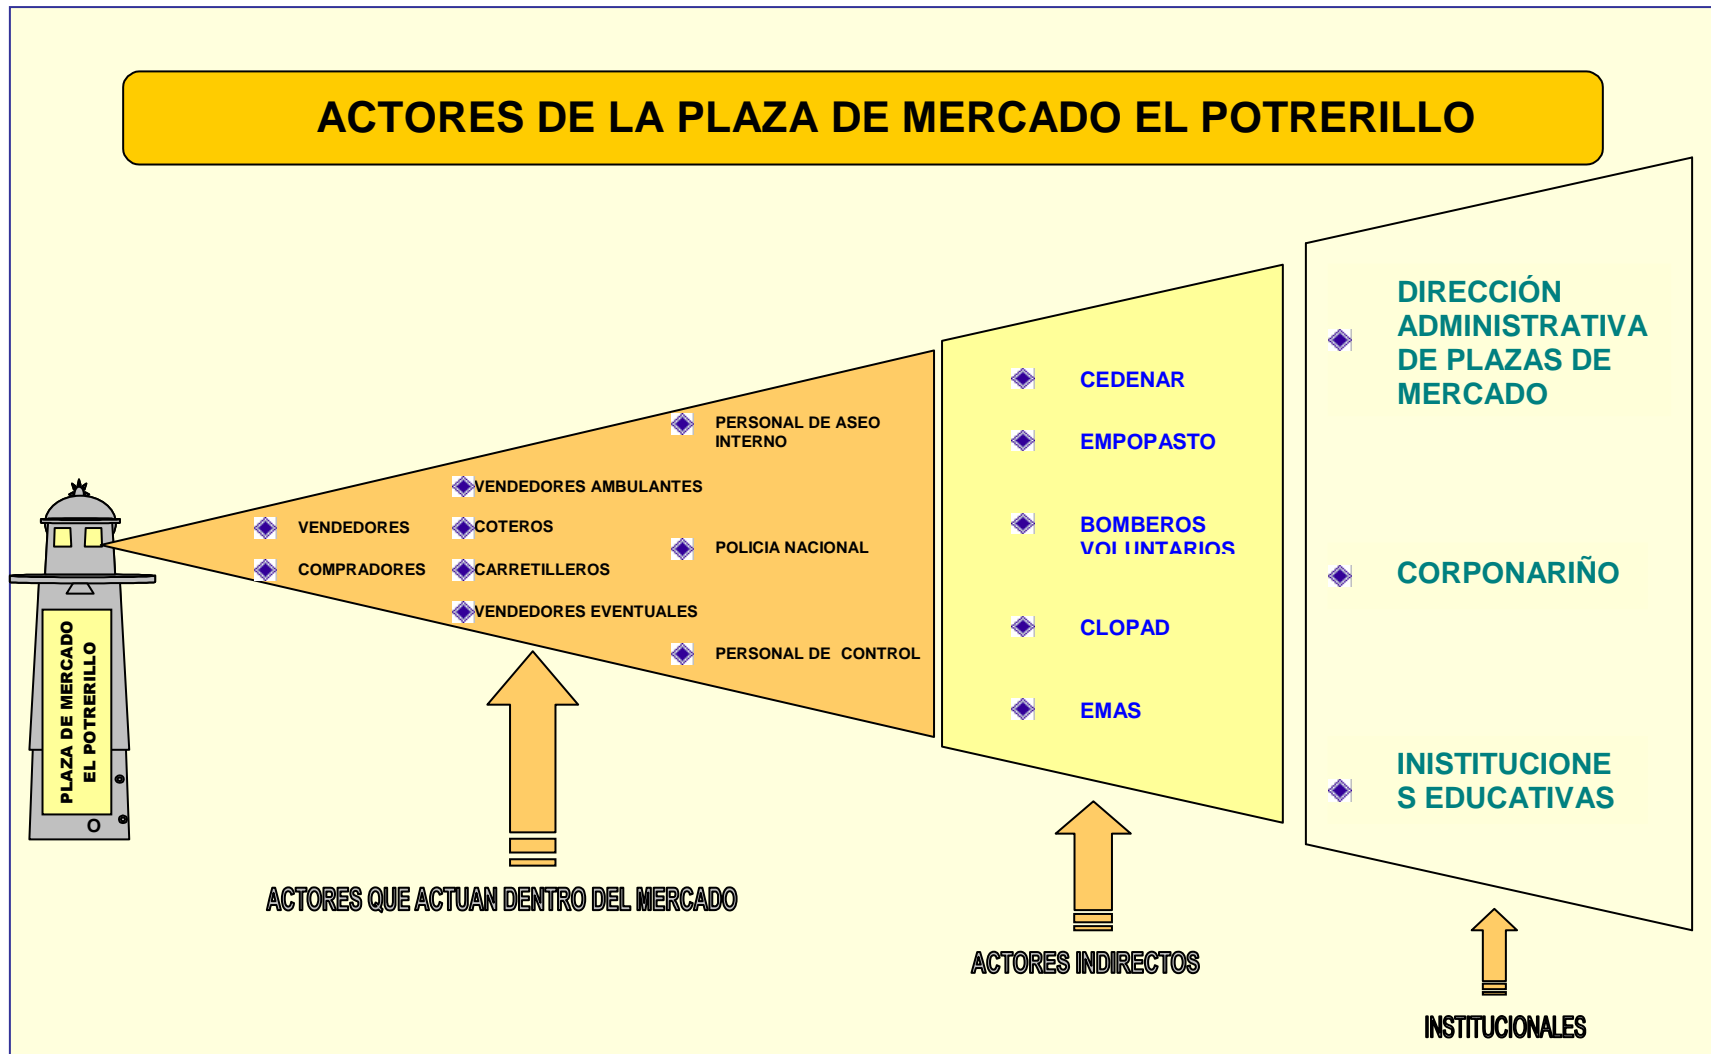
ACTORES DE LA PLAZA DE MERCADO EL POTRERILLO

PLAZA DE MERCADO EL POTRERILLO

VENDEDORES
COMPRADORES

VENDEDORES AMBULANTES
COTEROS
CARRETILLEROS
VENDEDORES EVENTUALES

PERSONAL DE ASEO INTERNO
POLICIA NACIONAL
PERSONAL DE CONTROL

CEDENAR
EMPOPASTO
BOMBEROS VOLUNTARIOS
CLOPAD
EMAS

DIRECCIÓN ADMINISTRATIVA DE PLAZAS DE MERCADO
CORPONARIÑO
INISTITUCIONE S EDUCATIVAS

ACTORES QUE ACTUAN DENTRO DEL MERCADO

ACTORES INDIRECTOS

INSTITUCIONALES